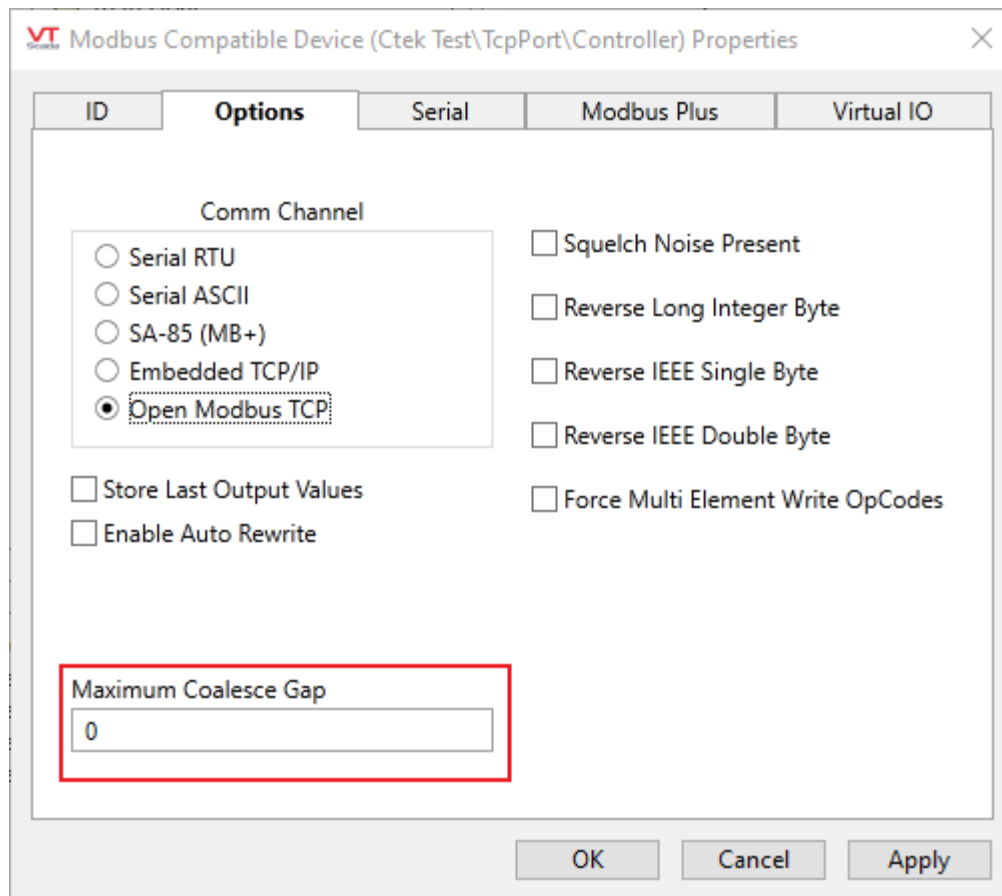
VT Modbus Compatible Device (Ctek Test\TcpPort\Controller) Properties

ID
Options
Serial
Modbus Plus
Virtual IO

Comm Channel
Serial RTU
Serial ASCII
SA-85 (MB+)
Embedded TCP/IP
Open Modbus TCP

Squelch Noise Present
Reverse Long Integer Byte
Reverse IEEE Single Byte
Reverse IEEE Double Byte
Force Multi Element Write OpCodes

Store Last Output Values
Enable Auto Rewrite

Maximum Coalesce Gap
0

OK
Cancel
Apply